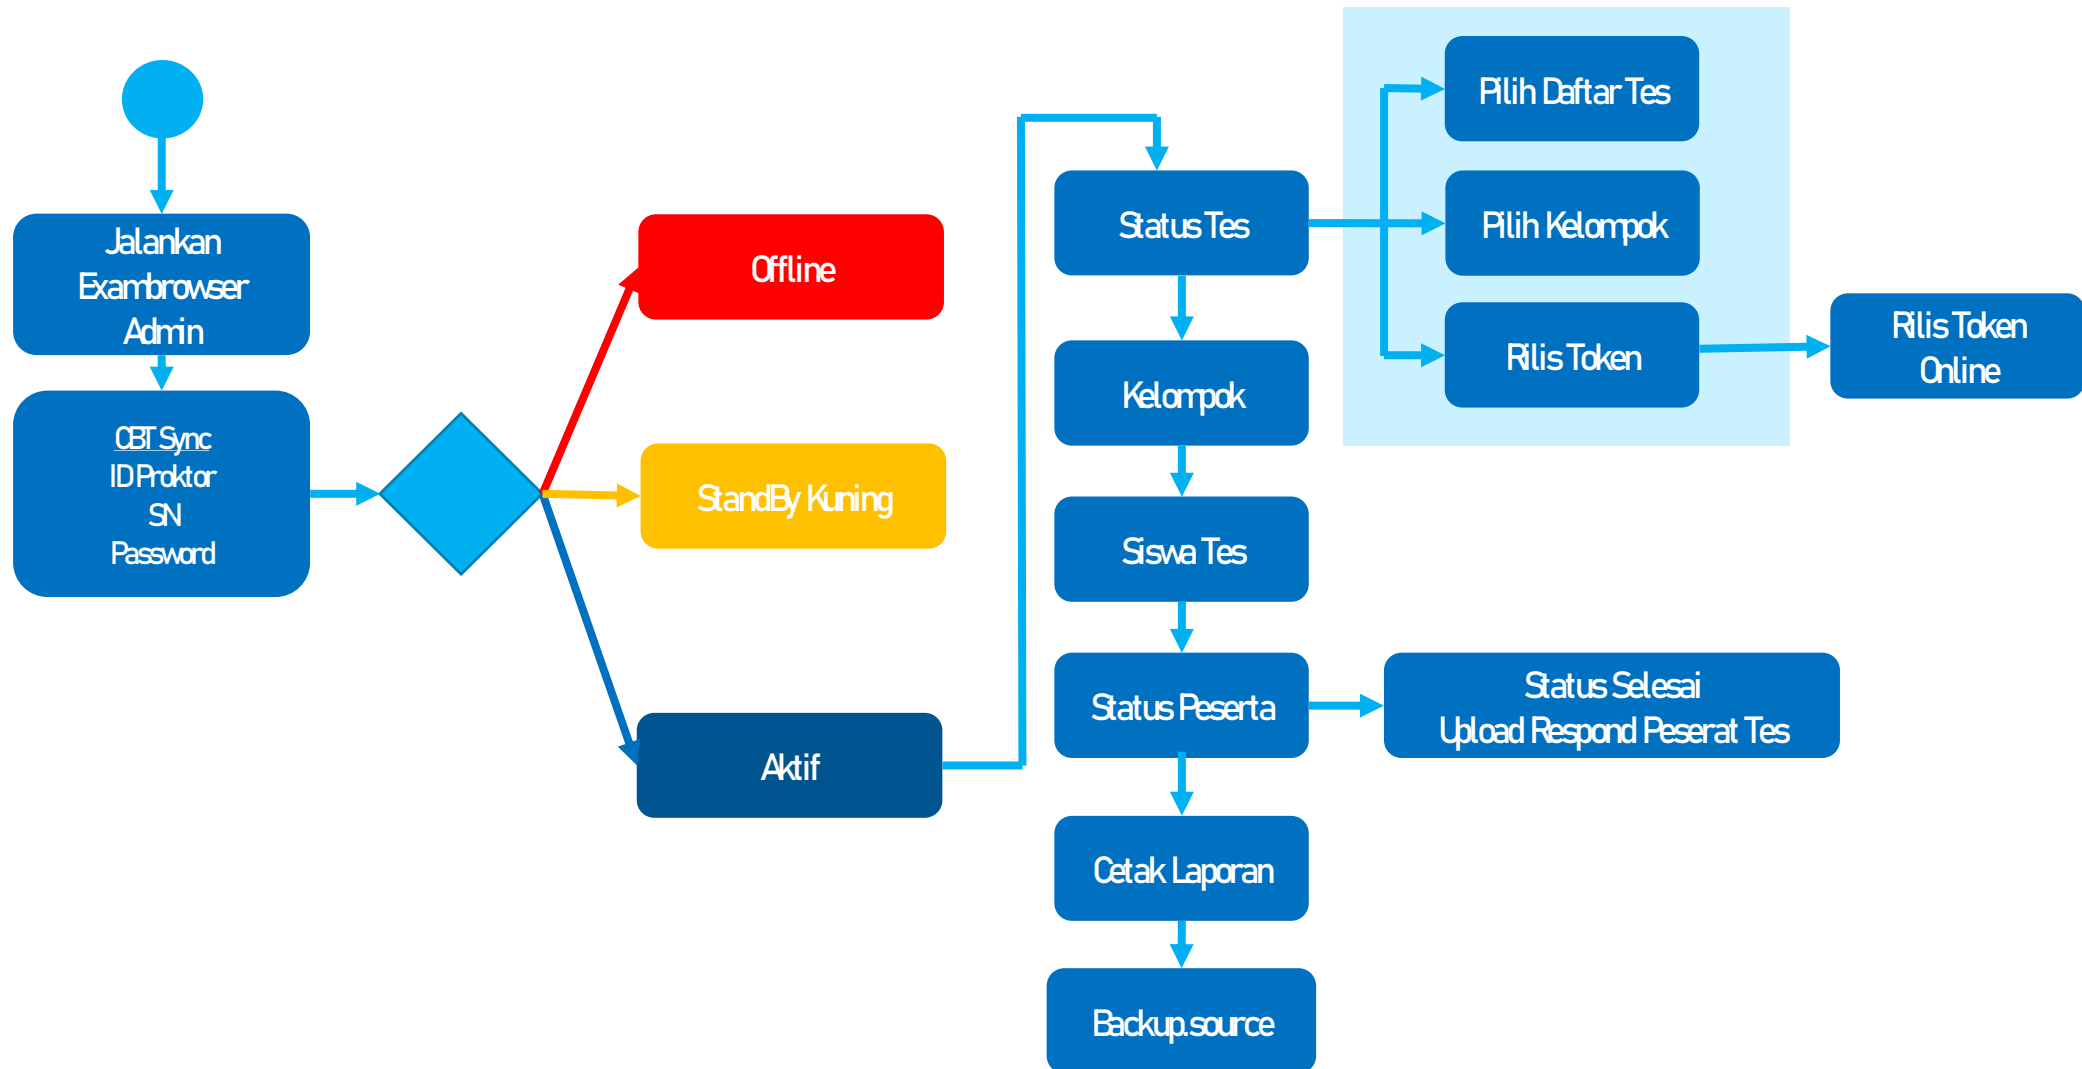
Jalankan Exambrowser Admin

CBT Sync
ID Proktor
SN
Password

Offline

StandBy Kuning

Aktif

Status Tes

Kelompok

Siswa Tes

Status Peserta

Cetak Laporan

Backup.source

Pilih Daftar Tes

Pilih Kelompok

Rilis Token

Rilis Token Online

Status Selesai
Upload Respond Peserat Tes